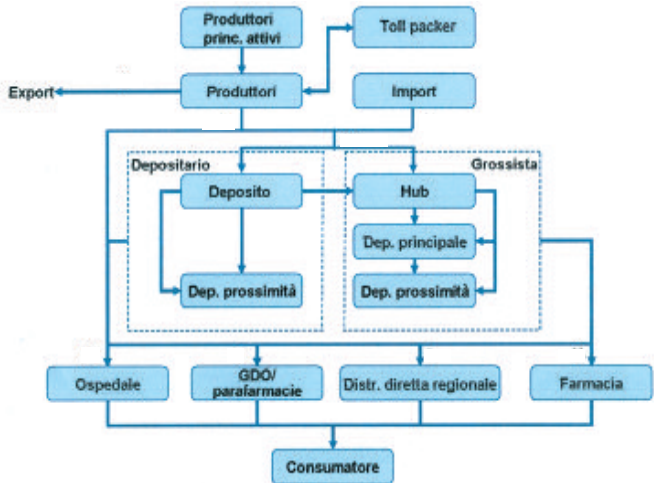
Produttori princ. attivi

Toll packer

Export

Produttori

Import

Depositario

Grossista

Deposito

Hub

Dep. principale

Dep. prossimità

Dep. prossimità

Ospedale

GDO/ parafarmacie

Distr. diretta regionale

Farmacia

Consumatore